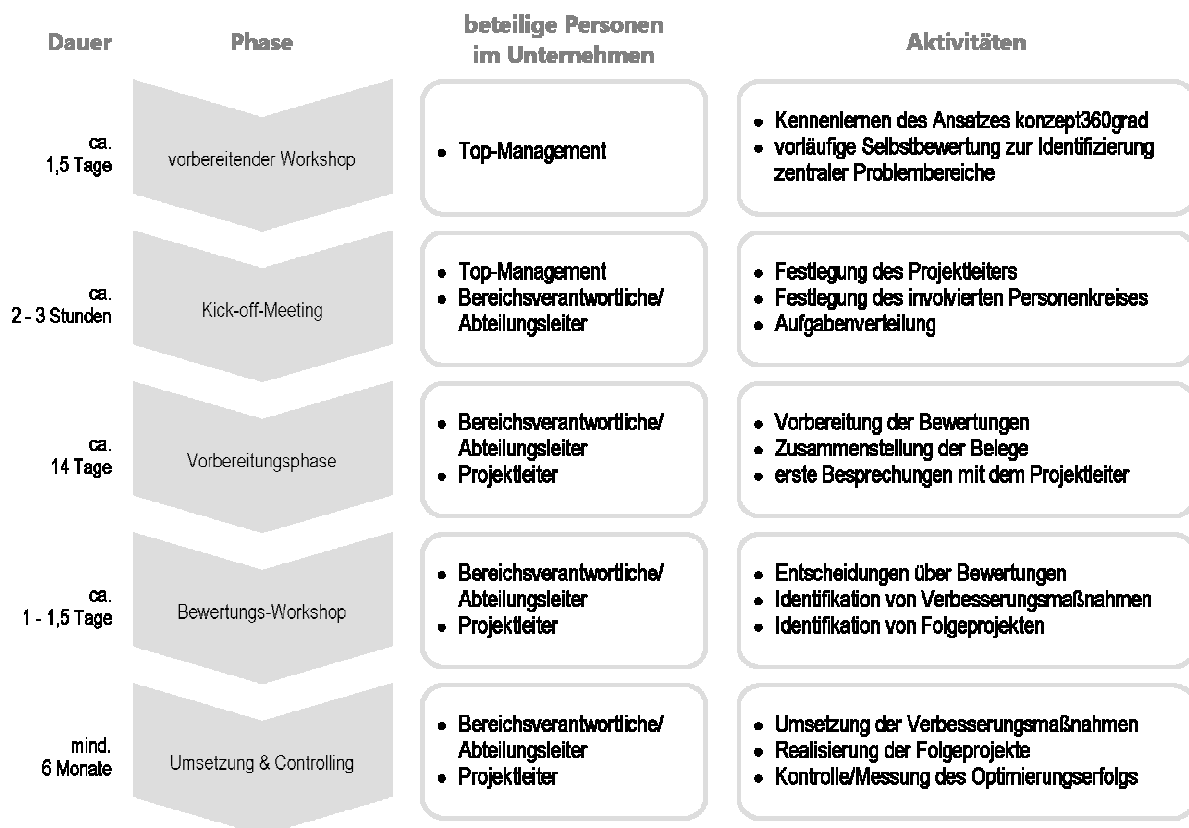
| Dauer | Phase | beteilige Personen im Unternehmen | Aktivitäten |
|---|---|---|---|
| ca. 1,5 Tage | vorbereitender Workshop | • Top-Management | • Kennenlernen des Ansatzes konzept360grad • vorläufige Selbstbewertung zur Identifizierung zentraler Problembereiche |
| ca. 2 - 3 Stunden | Kick-off-Meeting | • Top-Management • Bereichsverantwortliche/ Abteilungsleiter | • Festlegung des Projektleiters • Festlegung des involvierten Personenkreises • Aufgabenverteilung |
| ca. 14 Tage | Vorbereitungsphase | • Bereichsverantwortliche/ Abteilungsleiter • Projektleiter | • Vorbereitung der Bewertungen • Zusammenstellung der Belege • erste Besprechungen mit dem Projektleiter |
| ca. 1 - 1,5 Tage | Bewertungs-Workshop | • Bereichsverantwortliche/ Abteilungsleiter • Projektleiter | • Entscheidungen über Bewertungen • Identifikation von Verbesserungsmaßnahmen • Identifikation von Folgeprojekten |
| mind. 6 Monate | Umsetzung & Controlling | • Bereichsverantwortliche/ Abteilungsleiter • Projektleiter | • Umsetzung der Verbesserungsmaßnahmen • Realisierung der Folgeprojekte • Kontrolle/Messung des Optimierungserfolgs |